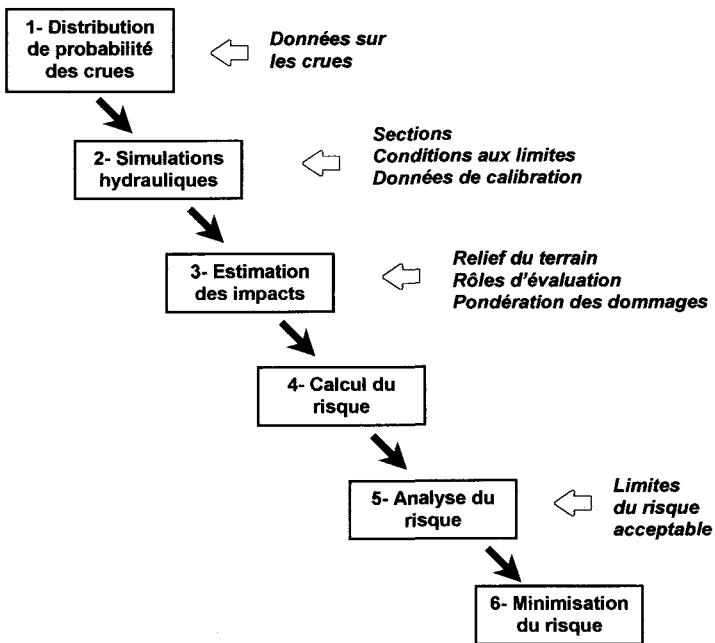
1- Distribution de probabilité des crues

Données sur les crues

2- Simulations hydrauliques

Sections
Conditions aux limites
Données de calibration

3- Estimation des impacts

Relief du terrain
Rôles d'évaluation
Pondération des dommages

4- Calcul du risque

5- Analyse du risque

Limites du risque acceptable

6- Minimisation du risque